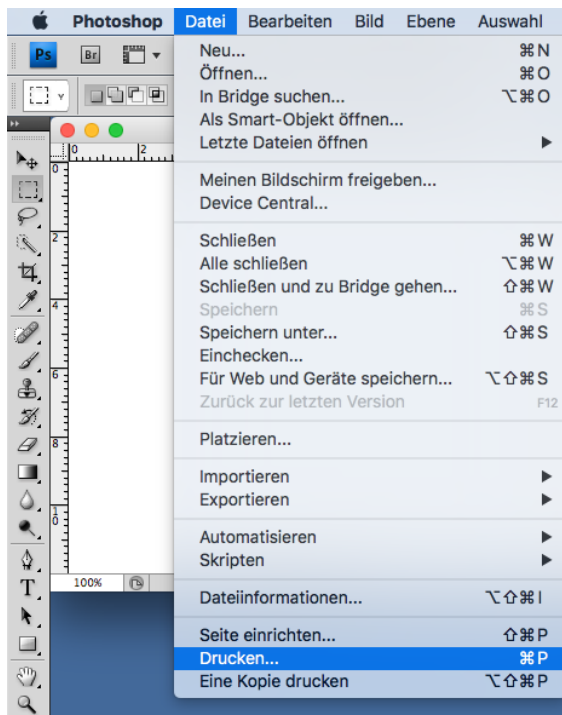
Photoshop Datei Bearbeiten Bild Ebene Auswahl

Ps Br

Neu... ⌘N
Öffnen... ⌘O
In Bridge suchen... ⌥⌘O
Als Smart-Objekt öffnen...
Letzte Dateien öffnen ▶

Meinen Bildschirm freigeben...
Device Central...

Schließen ⌘W
Alle schließen ⌥⌘W
Schließen und zu Bridge gehen... ⇧⌘W
Speichern ⌘S
Speichern unter... ⇧⌘S
Einchecken...
Für Web und Geräte speichern... ⌥⇧⌘S
Zurück zur letzten Version F12

Platzieren...

Importieren ▶
Exportieren ▶

Automatisieren ▶
Skripten ▶

Dateiinformationen... ⌥⇧⌘I

Seite einrichten... ⇧⌘P
Drucken... ⌘P
Eine Kopie drucken ⌥⇧⌘P

0 2 4 6 8 10
100%